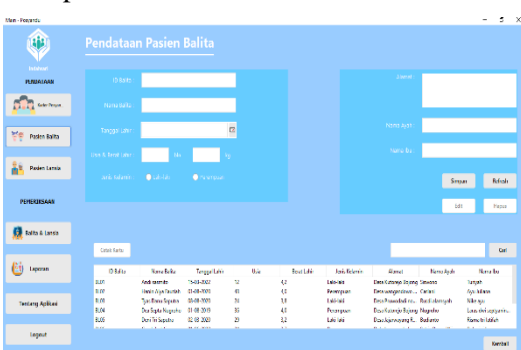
Main - Posyandu

Posyandu

PENDATAAN

Kader Posyandu

Pasien Balita

Pasien Lansia

PEMERIKSAAN

Balita & Lansia

Laporan

Tentang Aplikasi

Logout

Pendataan Pasien Balita

ID Balita

Nama Balita

Tanggal Lahir

Umur & Berat Lahir  bln  kg

Jenis Kelamin  Laki-Laki  Perempuan

Alamat

Nama Ayah

Nama Ibu

Simpan  Refresh

Edit  Hapus

Cetak Kartu

Cari

| ID Balita | Nama Balita | Tanggal Lahir | Usia | Berat Lahir | Jenis Kelamin | Alamat | Nama Ayah | Nama Ibu |
|---|---|---|---|---|---|---|---|---|
| BL01 | Andi Saputra | 15-03-2023 | 12 | 4,2 | Laki-laki | Desa Sukamaju Tujuang Sawarna | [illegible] | Yanyah |
| BL02 | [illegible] Ayu Susanti | 21-08-2020 | 43 | 4,0 | Perempuan | Desa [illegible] | Dariani | Ayu Indana |
| BL03 | Tiara Bima Saputra | 08-08-2020 | 36 | 3,8 | Laki-laki | Desa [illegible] | Budi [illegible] | Siti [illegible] |
| BL04 | Dea Septa Nugraha | 31-08-2019 | 35 | 4,0 | Perempuan | Desa Sukamaju Tujuang | Nugraha | Laras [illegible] |
| BL05 | Doni Tri Saputra | 12-08-2020 | 29 | 4,2 | Laki-laki | Desa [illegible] | Budianto | Komala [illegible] |

Kembali